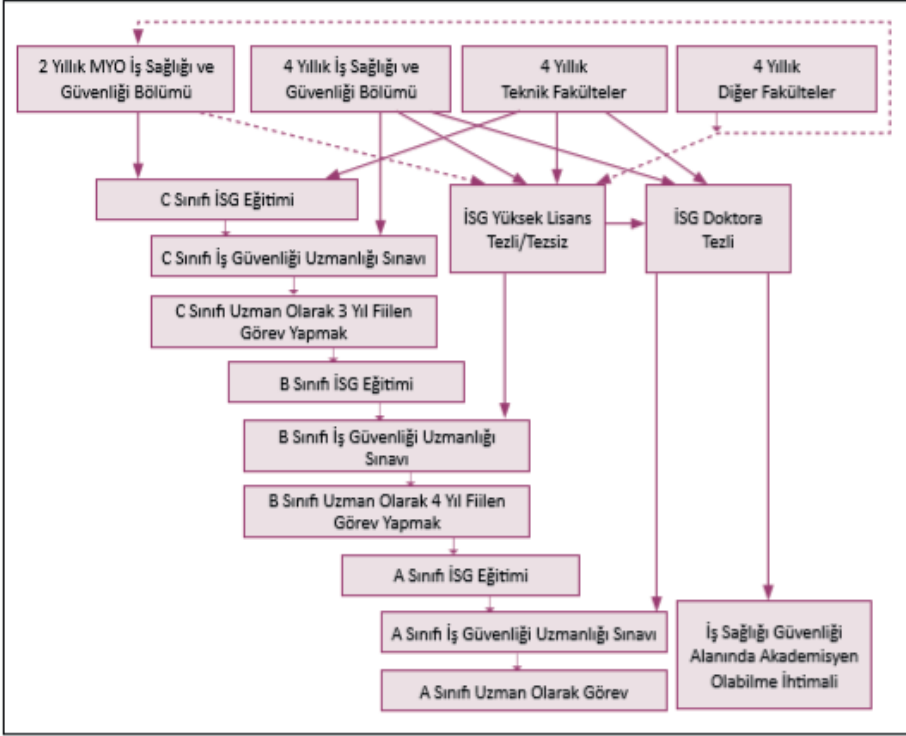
2 Yıllık MYO İş Sağlığı ve Güvenliği Bölümü

4 Yıllık İş Sağlığı ve Güvenliği Bölümü

4 Yıllık Teknik Fakülteler

4 Yıllık Diğer Fakülteler

C Sınıfı İSG Eğitimi

İSG Yüksek Lisans Tezli/Tezsiz

İSG Doktora Tezli

C Sınıfı İş Güvenliği Uzmanlığı Sınavı

C Sınıfı Uzman Olarak 3 Yıl Fiilen Görev Yapmak

B Sınıfı İSG Eğitimi

B Sınıfı İş Güvenliği Uzmanlığı Sınavı

B Sınıfı Uzman Olarak 4 Yıl Fiilen Görev Yapmak

A Sınıfı İSG Eğitimi

A Sınıfı İş Güvenliği Uzmanlığı Sınavı

A Sınıfı Uzman Olarak Görev

İş Sağlığı Güvenliği Alanında Akademisyen Olabilme İhtimali